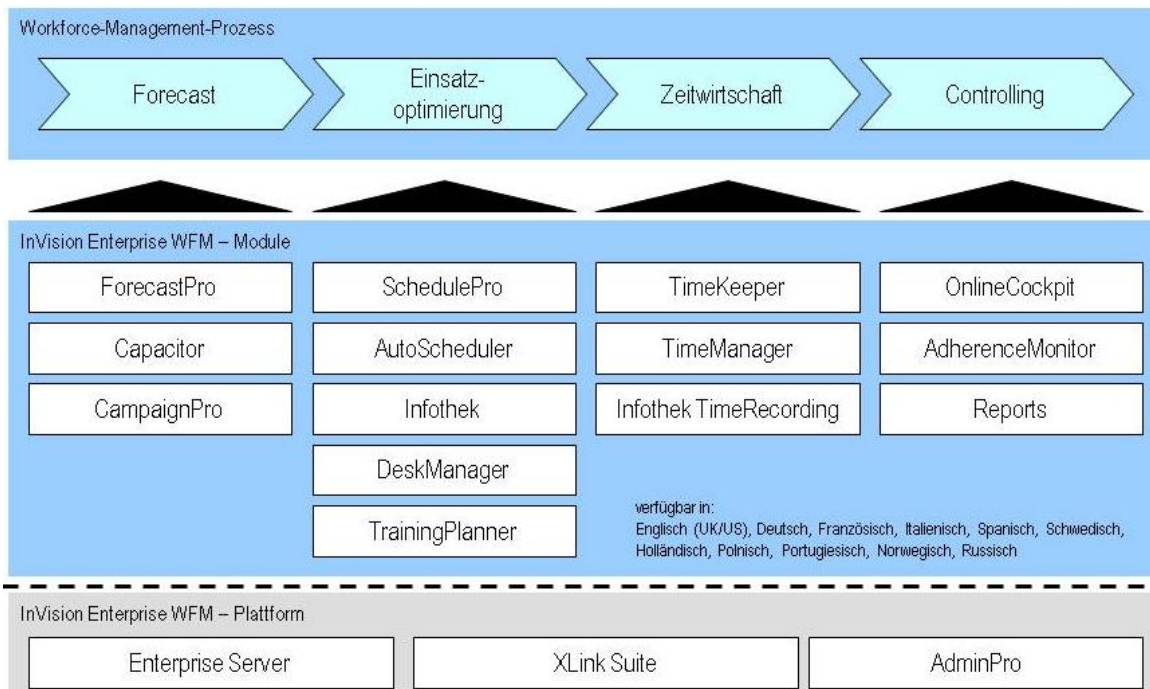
Workforce-Management-Prozess

Forecast

Einsatz-
optimierung

Zeitwirtschaft

Controlling

InVision Enterprise WFM – Module

ForecastPro

Capacitor

CampaignPro

SchedulePro

AutoScheduler

Infothek

DeskManager

TrainingPlanner

TimeKeeper

TimeManager

Infothek TimeRecording

OnlineCockpit

AdherenceMonitor

Reports

verfügbar in:
Englisch (UK/US), Deutsch, Französisch, Italienisch, Spanisch, Schwedisch, Holländisch, Polnisch, Portugiesisch, Norwegisch, Russisch

InVision Enterprise WFM – Plattform

Enterprise Server

XLink Suite

AdminPro